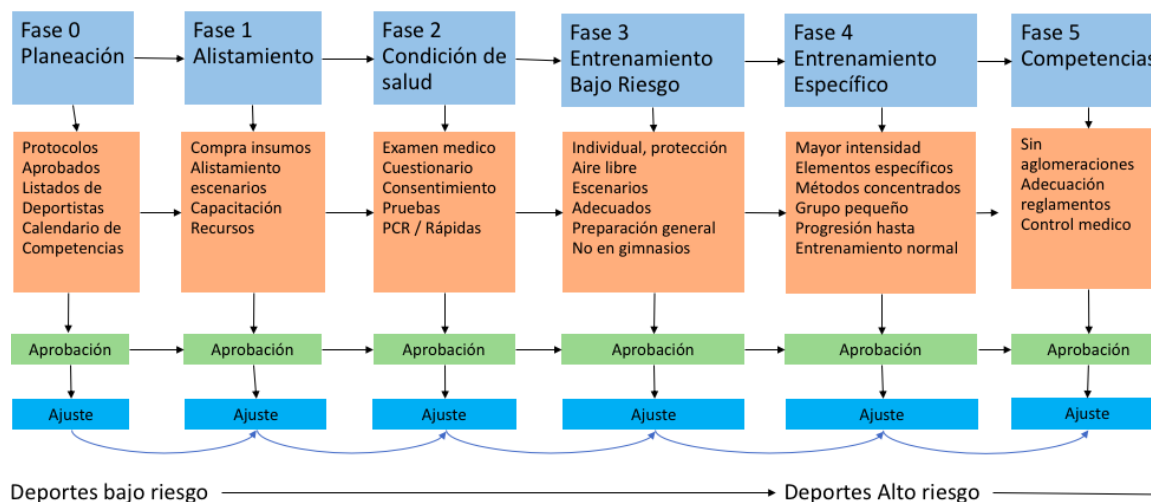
Fase 0
Planeación

Protocolos
Aprobados
Listados de
Deportistas
Calendario de
Competencias

Aprobación

Ajuste

Fase 1
Alistamiento

Compra insumos
Alistamiento
escenarios
Capacitación
Recursos

Aprobación

Ajuste

Fase 2
Condición de
salud

Examen medico
Cuestionario
Consentimiento
Pruebas
PCR / Rápidas

Aprobación

Ajuste

Fase 3
Entrenamiento
Bajo Riesgo

Individual, protección
Aire libre
Escenarios
Adecuados
Preparación general
No en gimnasios

Aprobación

Ajuste

Fase 4
Entrenamiento
Específico

Mayor intensidad
Elementos específicos
Métodos concentrados
Grupo pequeño
Progresión hasta
Entrenamiento normal

Aprobación

Ajuste

Fase 5
Competencias

Sin
aglomeraciones
Adecuación
reglamentos
Control medico

Aprobación

Ajuste

Deportes bajo riesgo

Deportes Alto riesgo